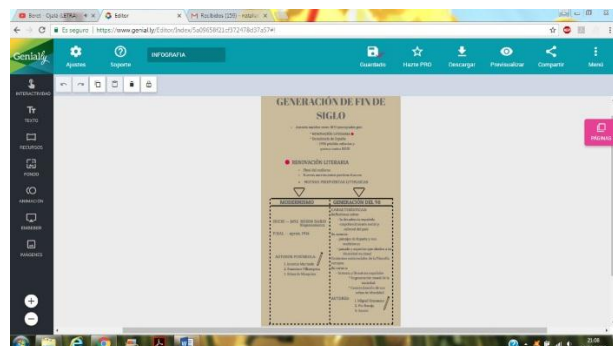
Bend · Quiz LETRA · × | Editor × | Recibidos (259) · nata ×

← → C | Es seguro | https://www.genial.ly/Editor/Index/5a09658f22cf972478d37a574

Genially | Ajustes | Soporte | INFOGRAFIA | Guardado | Hazte PRO | Descargar | Previsualizar | Compartir | Menú

INTERACTIVIDAD
TEXTO
RECURSOS
FONDO
ANIMACIÓN
INSERTAR
RANGENCI

PÁGINAS

GENERACIÓN DE FIN DE SIGLO

RENOVACIÓN LITERARIA

MODERNISMO

GENERACIÓN DEL '98

CARACTERÍSTICAS

AUTORES

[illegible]

21:08